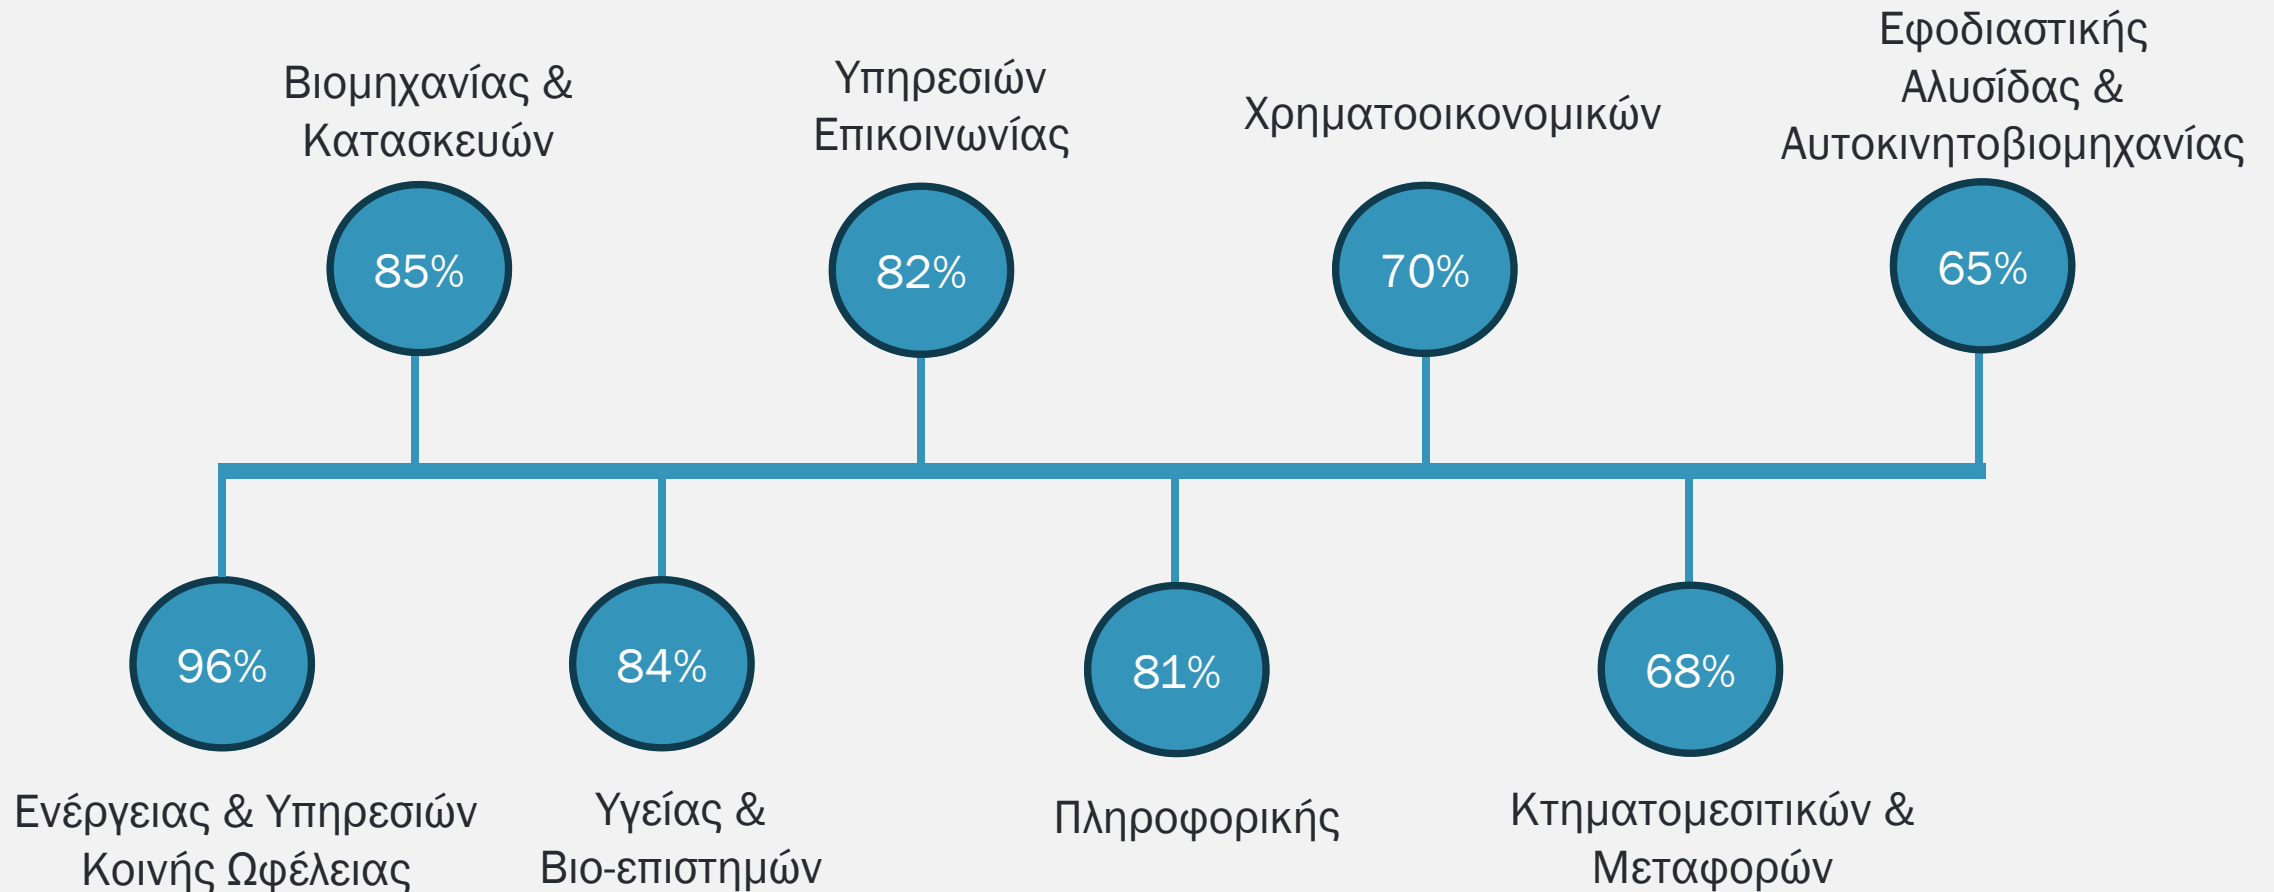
Βιομηχανίας & Κατασκευών

85%

Υπηρεσιών Επικοινωνίας

82%

Χρηματοοικονομικών

70%

Εφοδιαστικής Αλυσίδας & Αυτοκινητοβιομηχανίας

65%

96%

Ενέργειας & Υπηρεσιών Κοινής Ωφέλειας

84%

Υγείας & Βιο-επιστημών

81%

Πληροφορικής

68%

Κτηματομεσιτικών & Μεταφορών